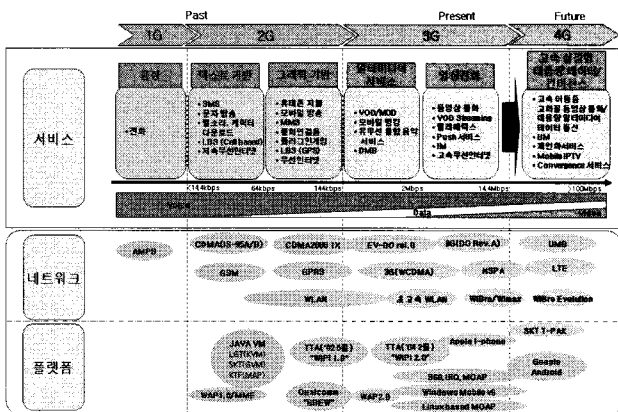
Past

Present

Future

1G

2G

3G

4G

서비스

음성

텍스트 기반

그래픽 기반

멀티미디어 서비스

영상통화

고속 광대역 대용량 멀티미디어 서비스

•전화

• SMS
• 문자 방송
• 벨소리, 캐릭터 다운로드
• LBS (Cell based)
• 저속무선인터넷

• 휴대폰 치불
• 모바일 방송
• MMS
• 통화연결음
• 통화그녀게임
• LBS (GPS)
• 무선인터넷

• VOD/MOD
• 모바일 뱅킹
• 무선인 통합 음악 서비스
• DMB

• 동영상 통화
• VOD Streaming
• 멀티태스크
• Push 서비스
• IM
• 고속무선인터넷

• 고속 이동중 고화질 동영상 통화/ 대용량 멀티미디어 데이터 통신
• UM
• 개인화서비스
• Mobile IPTV
• Convergence 서비스

14.4kbps

64kbps

144kbps

2Mbps

14.4Mbps

100Mbps

Voice

Data

네트워크

AMPS

CDMA(IS-95A/B)

CDMA2000 1X

EV-DO rel.0

3G(DO Rev.A)

UMB

GSM

GPRS

3G(WCDMA)

HSPA

LTE

WLAN

초고속 WLAN

WiBro/Wimax

WiBro Evolution

플랫폼

JAVA VM
LGT(KVM)
SKT(SKVM)
KTF(MAP)

TTA(1차 5월)
"WIPI 1.0"

TTA(1차 2월)
"WIPI 2.0"

Apple i-phone

SKT T-PAK

Google Android

WAP1.0/MMS

Qualcomm "BREW"

WAP2.0

SKT, KTF, MOAP

Windows Mobile v6

Linux based MOAP